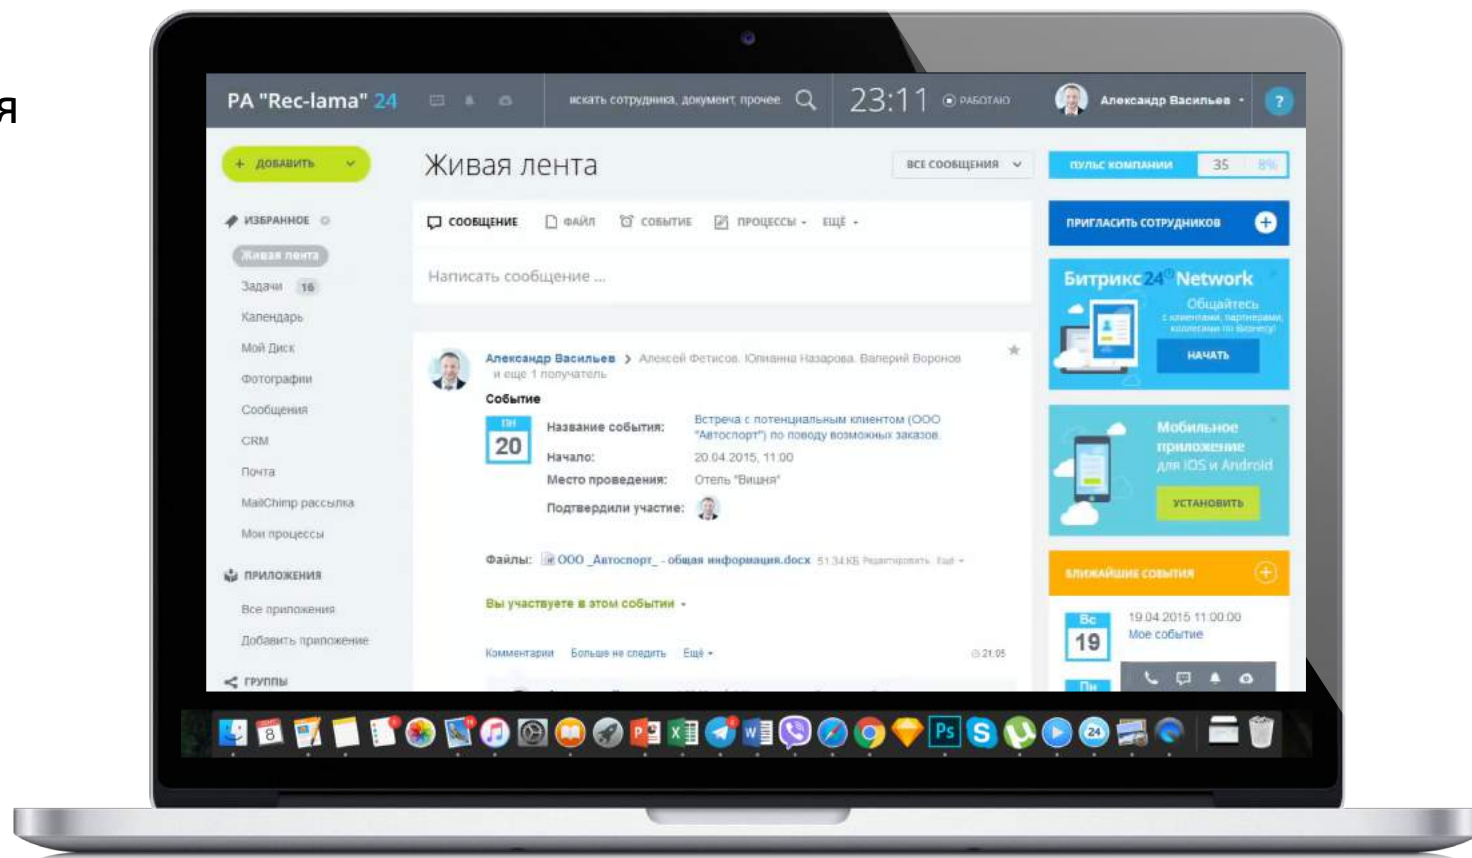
я

РА "Rec-lama" 24

искать сотрудника, документ, прочее

23:11 РАБОТАЮ

Александр Васильев

?

+ ДОБАВИТЬ

Живая лента

ВСЕ СООБЩЕНИЯ

ПУЛЬС КОМПАНИИ 35 8%

ИЗБРАННОЕ

Живая лента

Задачи 16

Календарь

Мой Диск

Фотографии

Сообщения

CRM

Почта

MailChimp рассылка

Мои процессы

ПРИЛОЖЕНИЯ

Все приложения

Добавить приложение

ГРУППЫ

СООБЩЕНИЕ ФАЙЛ СОБЫТИЕ ПРОЦЕССЫ ЕЩЁ

Написать сообщение ...

Александр Васильев > Алексей Фетисов, Юлианна Назарова, Валерий Воронов и еще 1 получатель

Событие

ПН 20

Название события: Встреча с потенциальным клиентом (ООО "Автоспорт") по поводу возможных заказов

Начало: 20.04.2015, 11:00

Место проведения: Отель "Вишня"

Подтвердили участие:

Файлы: ООО_Автоспорт_-общая информация.docx 51.34 КБ Редактировать Ещё

Вы участвуете в этом событии

Комментарии Больше не следить Ещё 21:05

ПРИГЛАСИТЬ СОТРУДНИКОВ

Битрикс24 Network

Общайтесь с клиентами, партнерами, коллегами по бизнесу!

НАЧАТЬ

Мобильное приложение для iOS и Android

УСТАНОВИТЬ

БЛИЖАЙШИЕ СОБЫТИЯ

Вс 19

19.04.2015 11:00:00

Мое событие

Пн